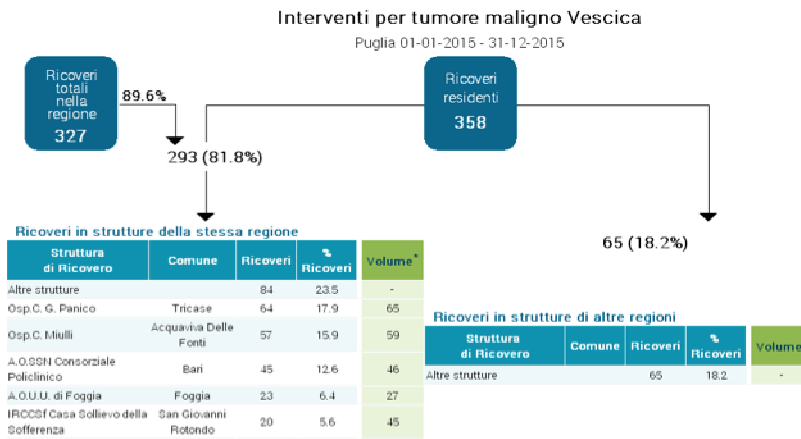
Interventi per tumore maligno Vescica

Puglia 01-01-2015 - 31-12-2015

Ricoveri totali nella regione
327

89.6%

Ricoveri residenti
358

293 (81.8%)

65 (18.2%)

Ricoveri in strutture della stessa regione

| Struttura di Ricovero | Comune | Ricoveri | % Ricoveri | Volume* |
|---|---|---|---|---|
| Altre strutture | | 84 | 23.5 | - |
| Osp.C. G. Panico | Tricase | 64 | 17.9 | 65 |
| Osp.C. Miulli | Acquaviva Delle Fonti | 57 | 15.9 | 59 |
| A.O.SSN Consorziale Policlinico | Bari | 45 | 12.6 | 46 |
| A.O.U.U. di Foggia | Foggia | 23 | 6.4 | 27 |
| IRCCSf Casa Sollievo della Sofferenza | San Giovanni Rotondo | 20 | 5.6 | 45 |

Ricoveri in strutture di altre regioni

| Struttura di Ricovero | Comune | Ricoveri | % Ricoveri | Volume |
|---|---|---|---|---|
| Altre strutture | | 65 | 18.2 | - |